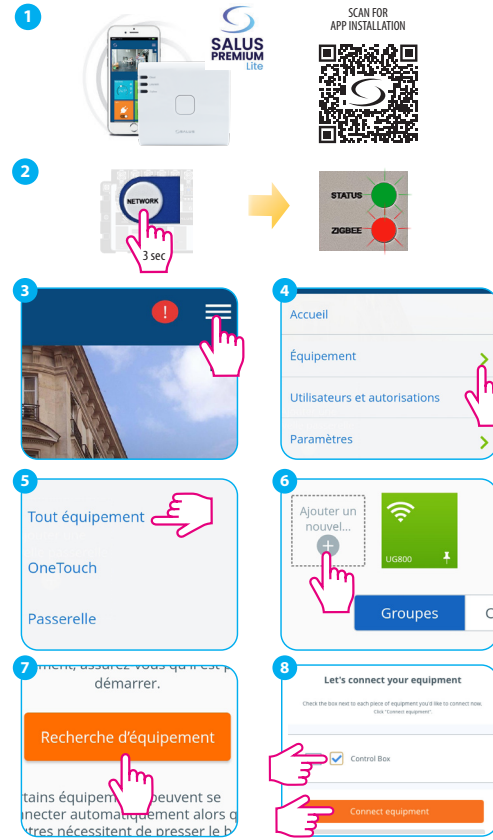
1

SALUS PREMIUM Lite

SCAN FOR APP INSTALLATION

2

NETWORK

3 sec

STATUS

ZIGBEE

3

!

4

Accueil

Équipement

Utilisateurs et autorisations

Paramètres

5

Tout équipement

OneTouch

Passerelle

6

Ajouter un nouvel...

UG800

Groupes

7

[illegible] assurez vous qu'il est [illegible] démarrer.

Recherche d'équipement

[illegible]tains équipements peuvent se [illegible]nnecter automatiquement alors o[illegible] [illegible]tres nécessitent de presser le b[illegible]

8

Let's connect your equipment

Check the box next to each piece of equipment you'd like to connect now. Click "Connect equipment".

Control Box

Connect equipment